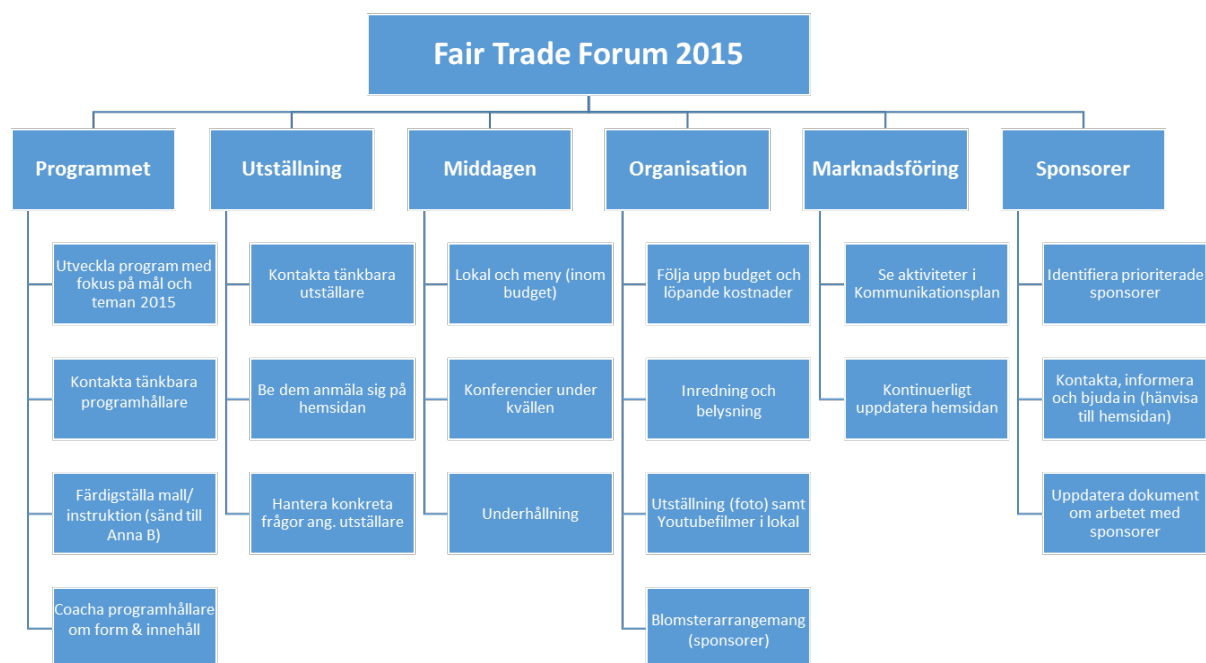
Fair Trade Forum 2015

Programmet

Utveckla program med fokus på mål och teman 2015

Kontakta tänkbara programhållare

Färdigställa mall/ instruktion (sänd till Anna B)

Coacha programhållare om form & innehåll

Utställning

Kontakta tänkbara utställare

Be dem anmäla sig på hemsidan

Hantera konkreta frågor ang. utställare

Middagen

Lokal och meny (inom budget)

Konferencier under kvällen

Underhållning

Organisation

Följa upp budget och löpande kostnader

Inredning och belysning

Utställning (foto) samt Youtubefilmer i lokal

Blomsterarrangemang (sponsorer)

Marknadsföring

Se aktiviteter i Kommunikationsplan

Kontinuerligt uppdatera hemsidan

Sponsorer

Identifiera prioriterade sponsorer

Kontakta, informera och bjuda in (hänvisa till hemsidan)

Uppdatera dokument om arbetet med sponsorer